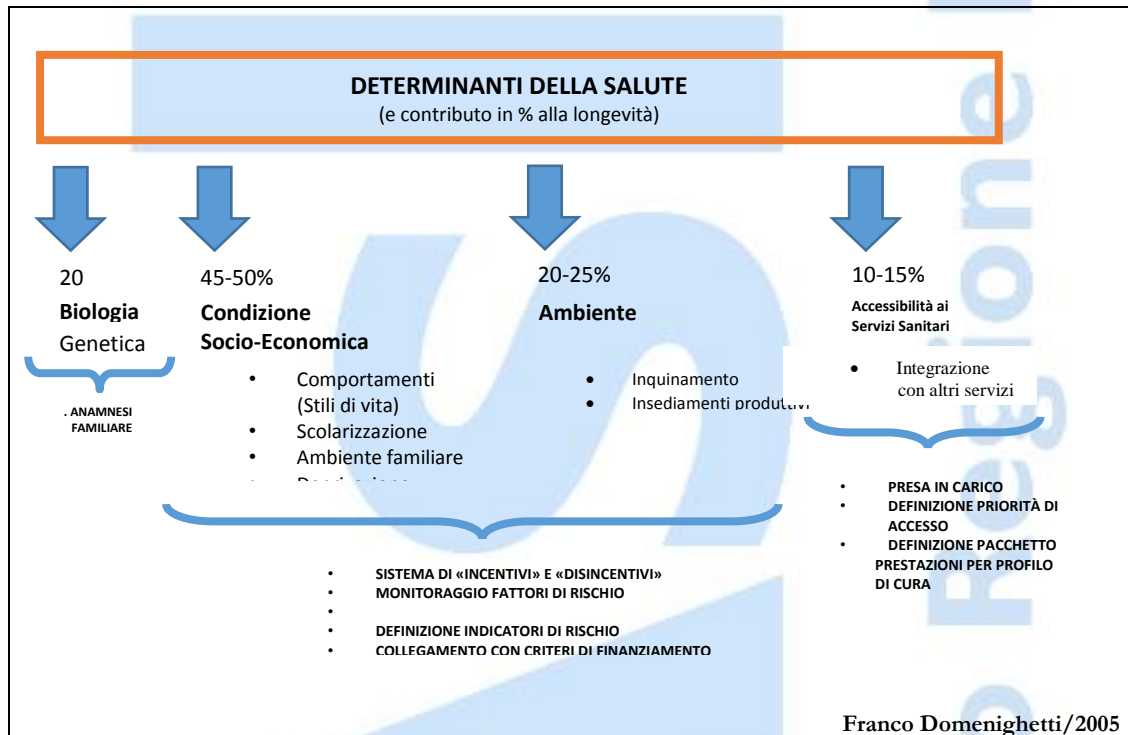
DETERMINANTI DELLA SALUTE
(e contributo in % alla longevità)

20
Biologia
Genetica

. ANAMNESI FAMILIARE

45-50%
Condizione Socio-Economica

• Comportamenti (Stili di vita)
• Scolarizzazione
• Ambiente familiare
• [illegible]

20-25%
Ambiente

• Inquinamento
• Insediamenti produttivi

10-15%
Accessibilità ai Servizi Sanitari

• Integrazione con altri servizi

• PRESA IN CARICO
• DEFINIZIONE PRIORITÀ DI ACCESSO
• DEFINIZIONE PACCHETTO PRESTAZIONI PER PROFILO DI CURA

• SISTEMA DI «INCENTIVI» E «DISINCENTIVI»
• MONITORAGGIO FATTORI DI RISCHIO
•
• DEFINIZIONE INDICATORI DI RISCHIO
• COLLEGAMENTO CON CRITERI DI FINANZIAMENTO

Franco Domenighetti/2005